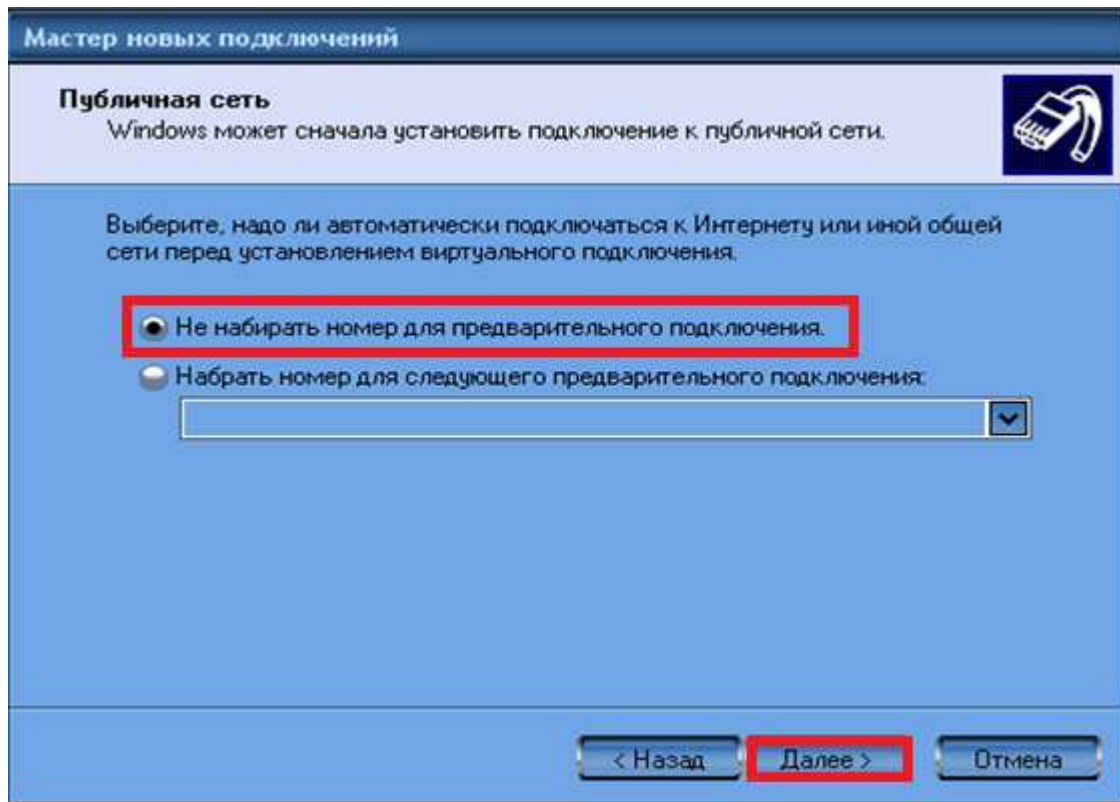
Мастер новых подключений

Публичная сеть
Windows может сначала установить подключение к публичной сети.

Выберите, надо ли автоматически подключаться к Интернету или иной общей сети перед установлением виртуального подключения.

Не набирать номер для предварительного подключения.

Набрать номер для следующего предварительного подключения:

< Назад
Далее >
Отмена